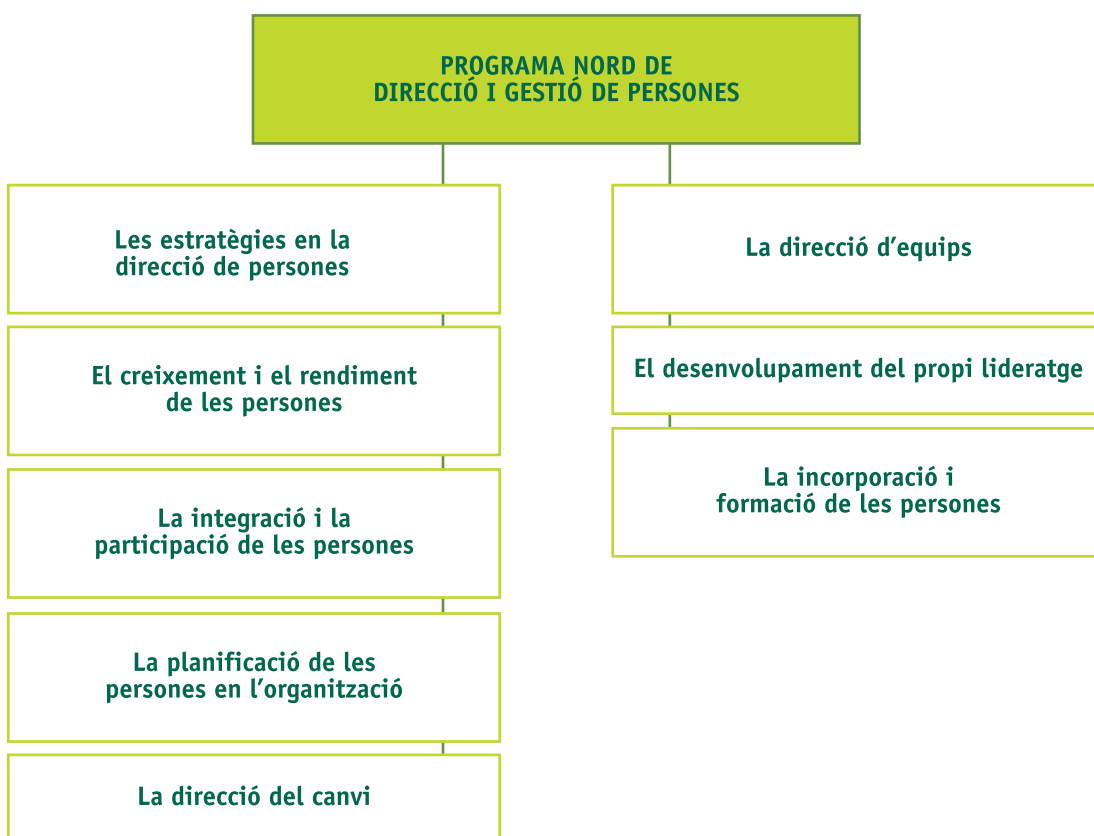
PROGRAMA NORD DE
DIRECCIÓ I GESTIÓ DE PERSONES

Les estratègies en la direcció de persones

El creixement i el rendiment de les persones

La integració i la participació de les persones

La planificació de les persones en l'organització

La direcció del canvi

La direcció d'equips

El desenvolupament del propi lideratge

La incorporació i formació de les persones